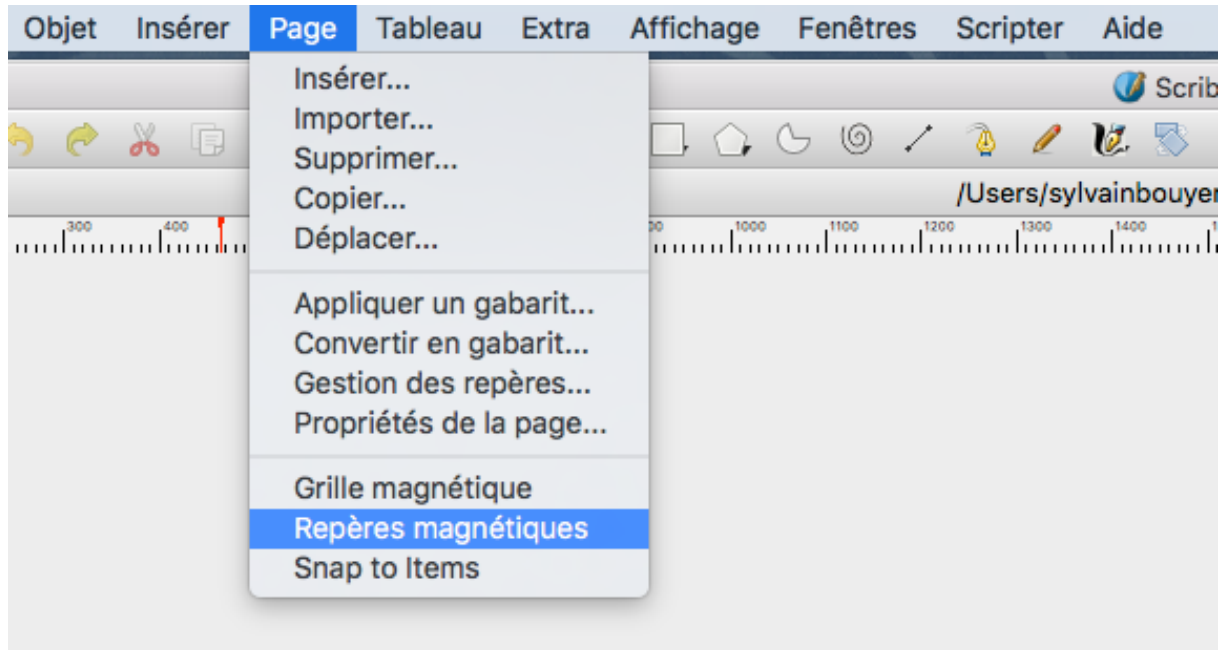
Objet Insérer Page Tableau Extra Affichage Fenêtres Scripter Aide

Scrib

/Users/sylvainbouyer

300 400 00 1000 1100 1200 1300 1400

Insérer...
Importer...
Supprimer...
Copier...
Déplacer...

Appliquer un gabarit...
Convertir en gabarit...
Gestion des repères...
Propriétés de la page...

Grille magnétique
Repères magnétiques
Snap to Items